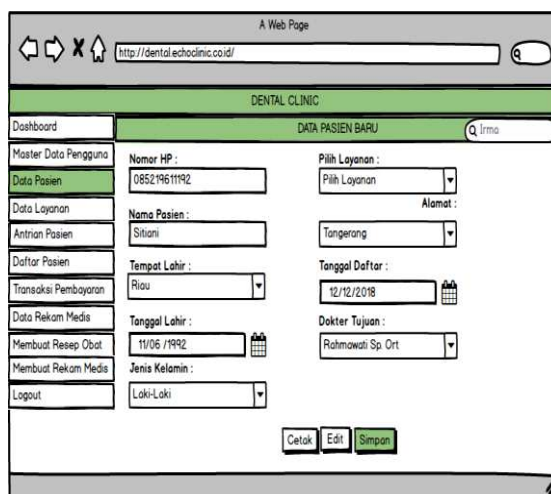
A Web Page

http://dental.echoclinic.co.id/

DENTAL CLINIC

Dashboard
Master Data Pengguna
Data Pasien
Data Layanan
Antrian Pasien
Daftar Pasien
Transaksi Pembayaran
Data Rekam Medis
Membuat Resep Obat
Membuat Rekam Medis
Logout

DATA PASIEN BARU

Irma

Nomor HP :
085219611192

Nama Pasien :
Sitiani

Tempat Lahir :
Riau

Tanggal Lahir :
11/06 /1992

Jenis Kelamin :
Laki-Laki

Pilih Layanan :
Pilih Layanan

Alamat :
Tangerang

Tanggal Daftar :
12/12/2018

Dokter Tujuan :
Rahmawati Sp. Ort

Cetak
Edit
Simpan